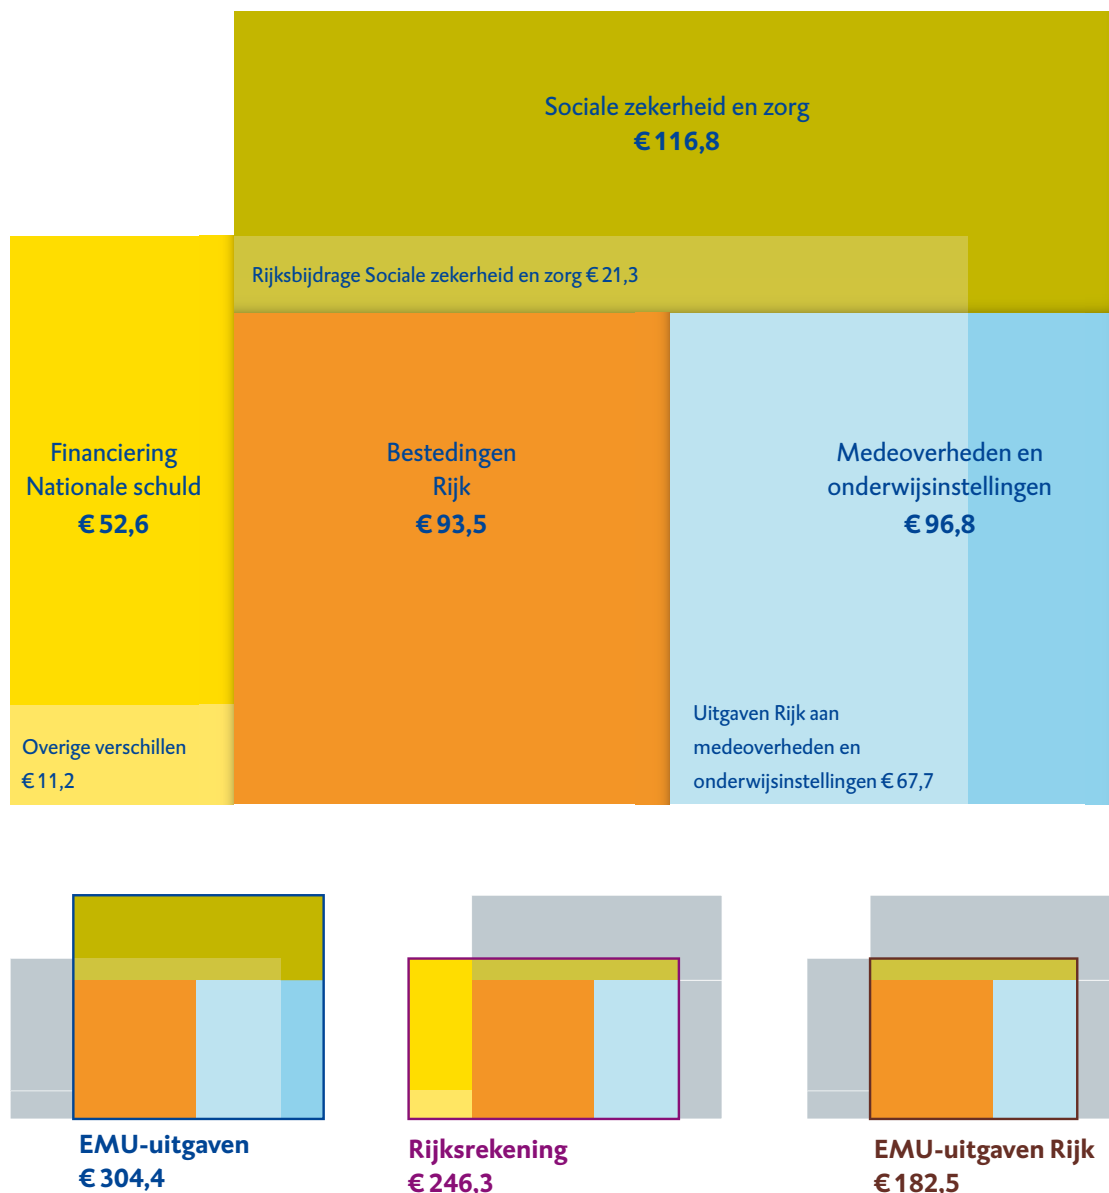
Sociale zekerheid en zorg
€ 116,8

Rijksbijdrage Sociale zekerheid en zorg € 21,3

Financiering Nationale schuld
€ 52,6

Bestedingen Rijk
€ 93,5

Medeoverheden en onderwijsinstellingen
€ 96,8

Overige verschillen
€ 11,2

Uitgaven Rijk aan medeoverheden en onderwijsinstellingen € 67,7

EMU-uitgaven
€ 304,4

Rijksrekening
€ 246.3

EMU-uitgaven Rijk
€ 182,5